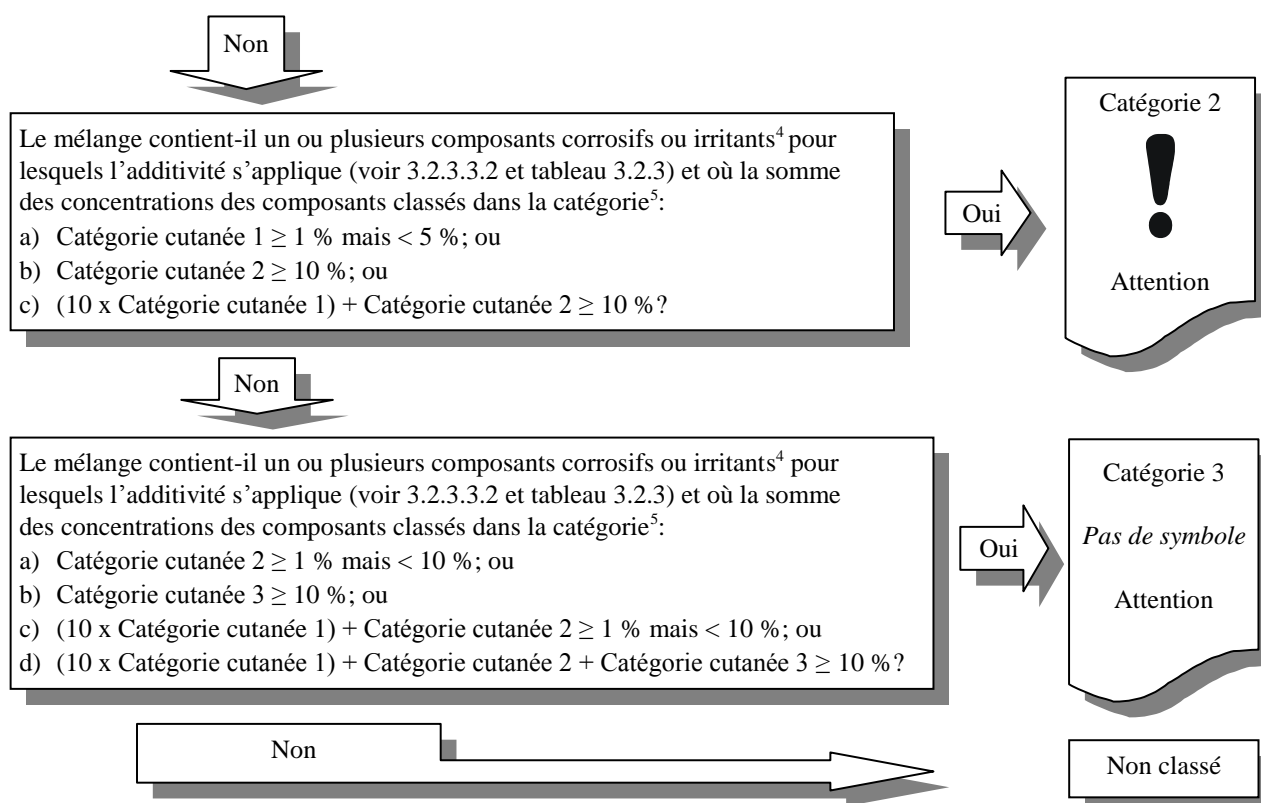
Non

Le mélange contient-il un ou plusieurs composants corrosifs ou irritants$^4$ pour lesquels l'additivité s'applique (voir 3.2.3.3.2 et tableau 3.2.3) et où la somme des concentrations des composants classés dans la catégorie$^5$:
a) Catégorie cutanée 1 $\geq$ 1 % mais < 5 %; ou
b) Catégorie cutanée 2 $\geq$ 10 %; ou
c) (10 x Catégorie cutanée 1) + Catégorie cutanée 2 $\geq$ 10 %?

Oui

Catégorie 2

Attention

Non

Le mélange contient-il un ou plusieurs composants corrosifs ou irritants$^4$ pour lesquels l'additivité s'applique (voir 3.2.3.3.2 et tableau 3.2.3) et où la somme des concentrations des composants classés dans la catégorie$^5$:
a) Catégorie cutanée 2 $\geq$ 1 % mais < 10 %; ou
b) Catégorie cutanée 3 $\geq$ 10 %; ou
c) (10 x Catégorie cutanée 1) + Catégorie cutanée 2 $\geq$ 1 % mais < 10 %; ou
d) (10 x Catégorie cutanée 1) + Catégorie cutanée 2 + Catégorie cutanée 3 $\geq$ 10 %?

Oui

Catégorie 3

Pas de symbole

Attention

Non

Non classé